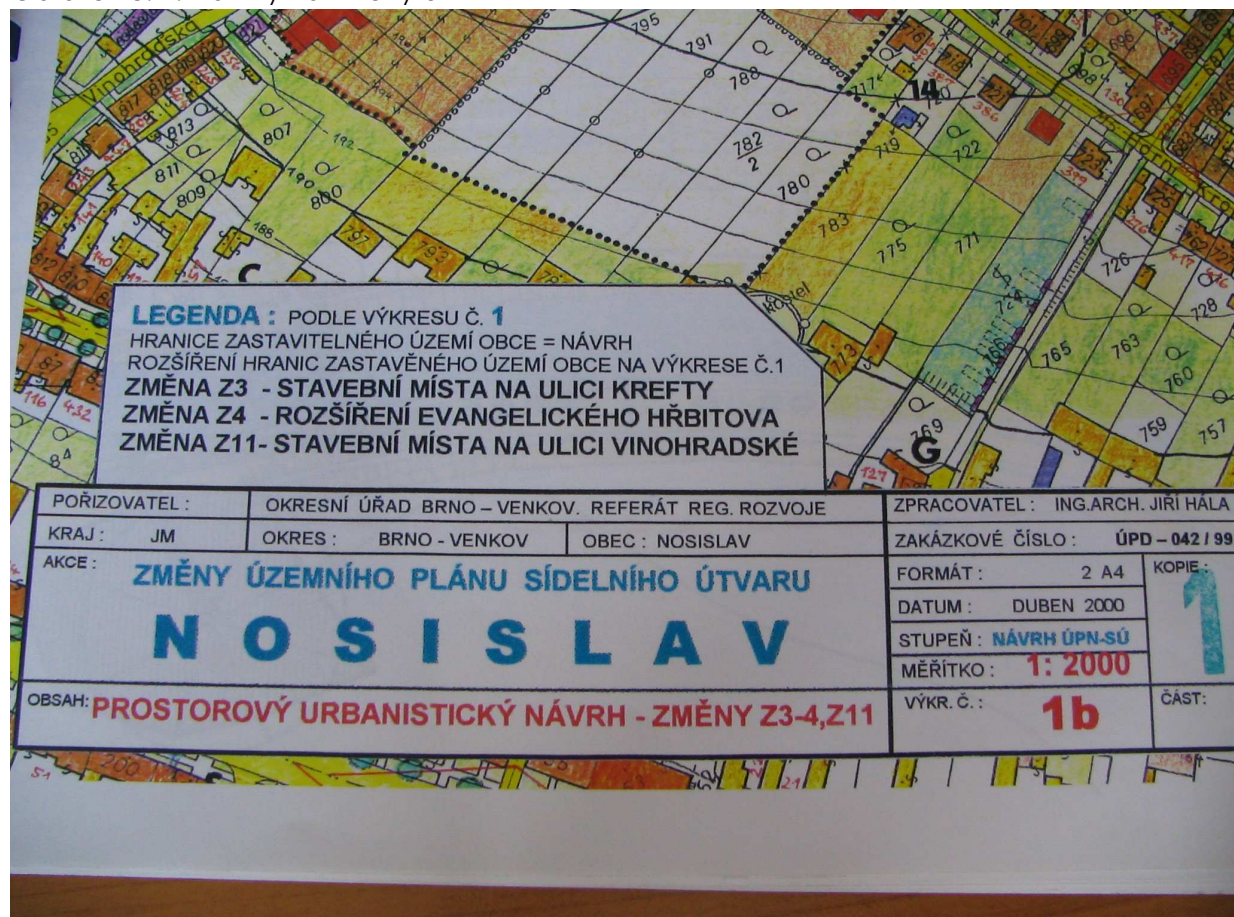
Vinohradská
817 818 819 820
813 807
811 809 800 190 792
795 791 788 782/2 780 783 775 771 722 719 717 14 726 728 763 765 760 759 757 769 773 793 797 724
kostel
C G

LEGENDA : PODLE VÝKRESU Č. 1
HRANICE ZASTAVITELNÉHO ÚZEMÍ OBCE = NÁVRH
ROZŠÍŘENÍ HRANIC ZASTAVĚNÉHO ÚZEMÍ OBCE NA VÝKRESE Č.1
ZMĚNA Z3 - STAVEBNÍ MÍSTA NA ULICI KREFTY
ZMĚNA Z4 - ROZŠÍŘENÍ EVANGELICKÉHO HŘBITOVA
ZMĚNA Z11- STAVEBNÍ MÍSTA NA ULICI VINOHRADSKÉ

| POŘIZOVATEL : | OKRESNÍ ÚŘAD BRNO – VENKOV. REFERÁT REG. ROZVOJE | | ZPRACOVATEL : ING.ARCH. JIŘÍ HÁLA | |
|---|---|---|---|---|
| KRAJ : JM | OKRES : BRNO - VENKOV | OBEC : NOSISLAV | ZAKÁZKOVÉ ČÍSLO : ÚPD – 042 / 99 | |
| AKCE : ZMĚNY ÚZEMNÍHO PLÁNU SÍDELNÍHO ÚTVARU NOSISLAV | | | FORMÁT : 2 A4 / DATUM : DUBEN 2000 / STUPEŇ : NÁVRH ÚPN-SÚ / MĚŘÍTKO : 1: 2000 | KOPIE : 1 |
| OBSAH: PROSTOROVÝ URBANISTICKÝ NÁVRH - ZMĚNY Z3-4,Z11 | | | VÝKR. Č. : 1b | ČÁST: |